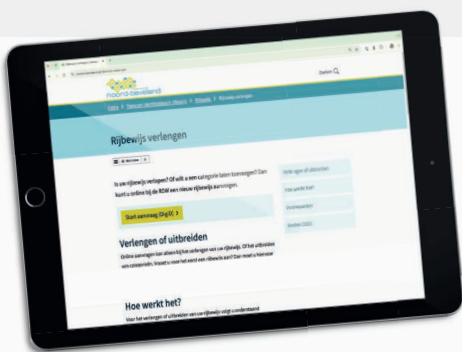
noord-beveland

Zoeken

Home > Wonen, verblijven, Wegen > Rijbewijs > Rijbewijs verlengen

Rijbewijs verlengen

Is uw rijbewijs verlopen? Of wilt u een categorie laten toevoegen? Dan kunt u online bij de RDW een nieuw rijbewijs aanvragen.

Start aanvraag (DigiD) >

Verlengen of uitbreiden

Online aanvragen kan alleen bij het verlengen van uw rijbewijs. Of het uitbreiden van categorieën. Vraagt u voor het eerst een rijbewijs aan? Dan moet u hiervoor

Hoe werkt het?

Voor het verlengen of uitbreiden van uw rijbewijs volgt u onderstaand

Hoe werkt het?

Voorwaarden

Kosten